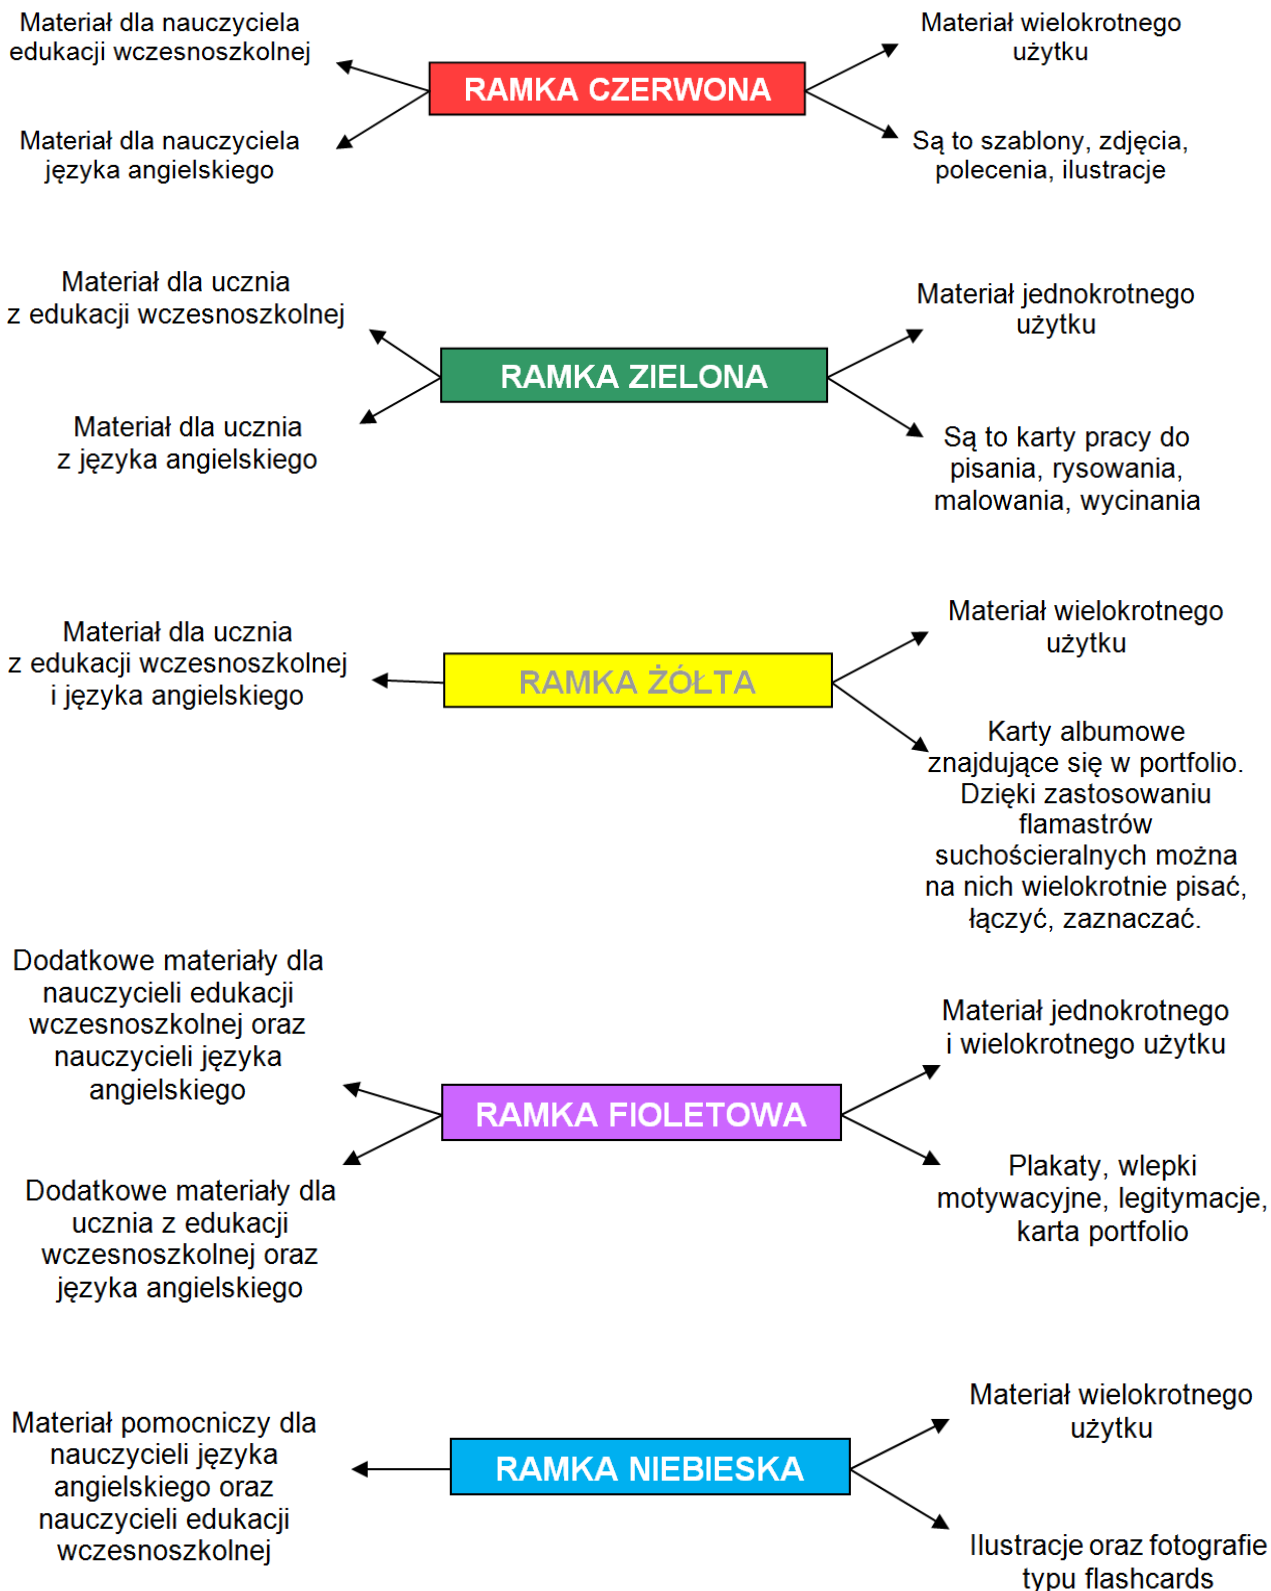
Materiał dla nauczyciela edukacji wczesnoszkolnej

Materiał dla nauczyciela języka angielskiego

RAMKA CZERWONA

Materiał wielokrotnego użytku

Są to szablony, zdjęcia, polecenia, ilustracje

Materiał dla ucznia z edukacji wczesnoszkolnej

Materiał dla ucznia z języka angielskiego

RAMKA ZIELONA

Materiał jednokrotnego użytku

Są to karty pracy do pisania, rysowania, malowania, wycinania

Materiał dla ucznia z edukacji wczesnoszkolnej i języka angielskiego

RAMKA ŻÓŁTA

Materiał wielokrotnego użytku

Karty albumowe znajdujące się w portfolio. Dzięki zastosowaniu flamastrów suchościeralnych można na nich wielokrotnie pisać, łączyć, zaznaczać.

Dodatkowe materiały dla nauczycieli edukacji wczesnoszkolnej oraz nauczycieli języka angielskiego

Dodatkowe materiały dla ucznia z edukacji wczesnoszkolnej oraz języka angielskiego

RAMKA FIOLETOWA

Materiał jednokrotnego i wielokrotnego użytku

Plakaty, wlepki motywacyjne, legitymacje, karta portfolio

Materiał pomocniczy dla nauczycieli języka angielskiego oraz nauczycieli edukacji wczesnoszkolnej

RAMKA NIEBIESKA

Materiał wielokrotnego użytku

Ilustracje oraz fotografie typu flashcards